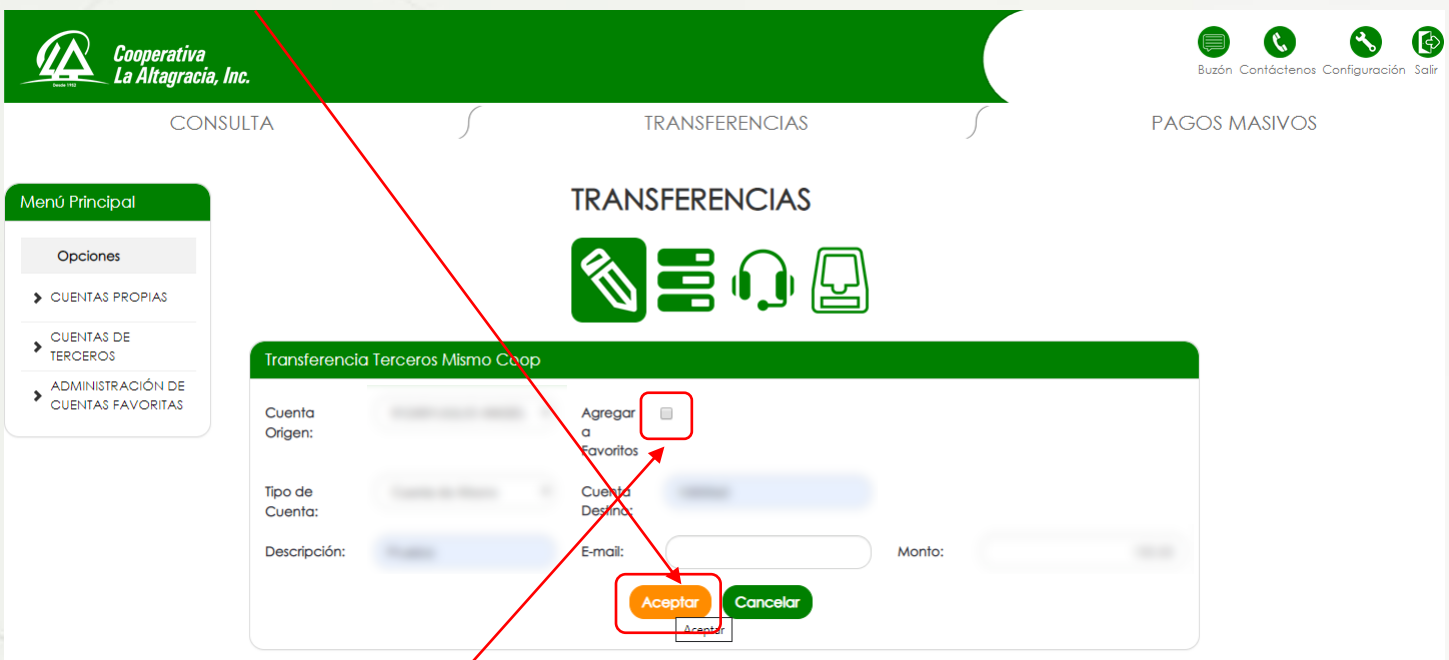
Cooperativa La Altagracia, Inc.
Desde 1953

Buzón Contáctenos Configuración Salir

CONSULTA TRANSFERENCIAS PAGOS MASIVOS

Menú Principal

Opciones

CUENTAS PROPIAS

CUENTAS DE TERCEROS

ADMINISTRACIÓN DE CUENTAS FAVORITAS

TRANSFERENCIAS

Transferencia Terceros Mismo Coop

Cuenta Origen: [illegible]

Agregar a Favoritos

Tipo de Cuenta: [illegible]

Cuenta Destino: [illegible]

Descripción: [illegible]

E-mail:

Monto: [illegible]

Aceptar Cancelar

Aceptar